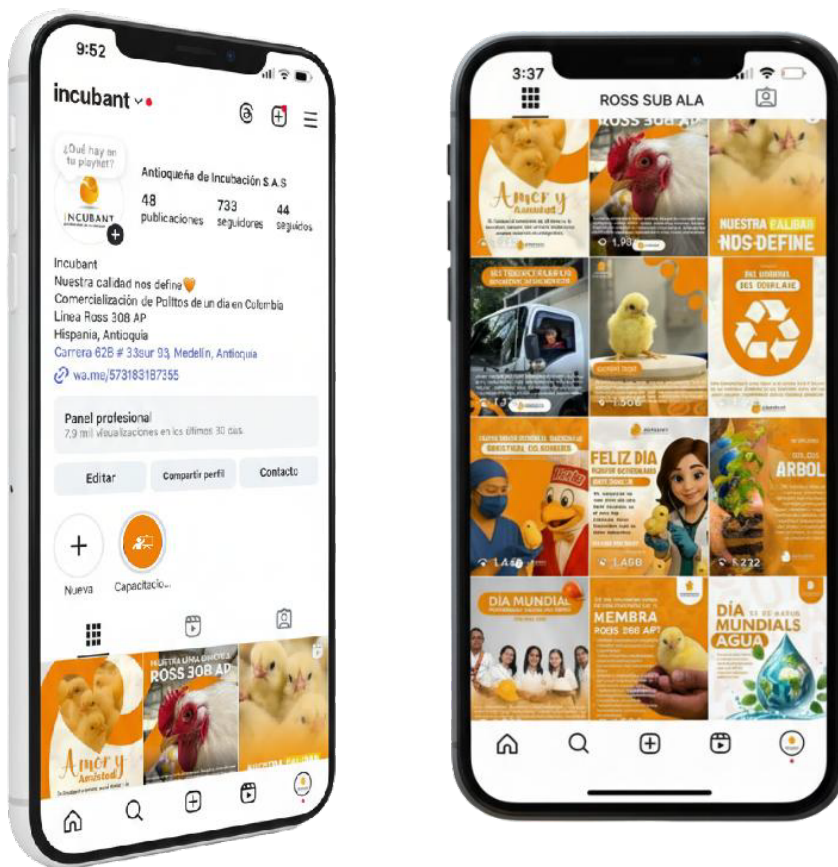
9:52

incubant

¿Qué hay en tu playlist?

INCUBANT

Antioqueña de Incubación S.A.S

48 publicaciones

733 seguidores

44 seguidos

Incubant
Nuestra calidad nos define🧡
Comercialización de Pollitos de un día en Colombia
Línea Ross 308 AP
Hispania, Antioquia
Carrera 62B # 33sur 93, Medellín, Antioquia
wa.me/573183187355

Panel profesional
7,9 mil visualizaciones en los últimos 30 días.

Editar

Compartir perfil

Contacto

Nueva

Capacitacio...

Amor y Amistad

NUESTRA LÍNEA GENÉTICA ROSS 308 AP

3:37

ROSS SUB ALA

Amor y Amistad

ROSS 308 AP

1,90

NUESTRA CALIDAD NOS DEFINE

1.506

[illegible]

1.468

FELIZ DÍA

1.468

ÁRBOL

232

DÍA MUNDIAL

MEMBRA ROSS 308 AP

DÍA MUNDIAL AGUA